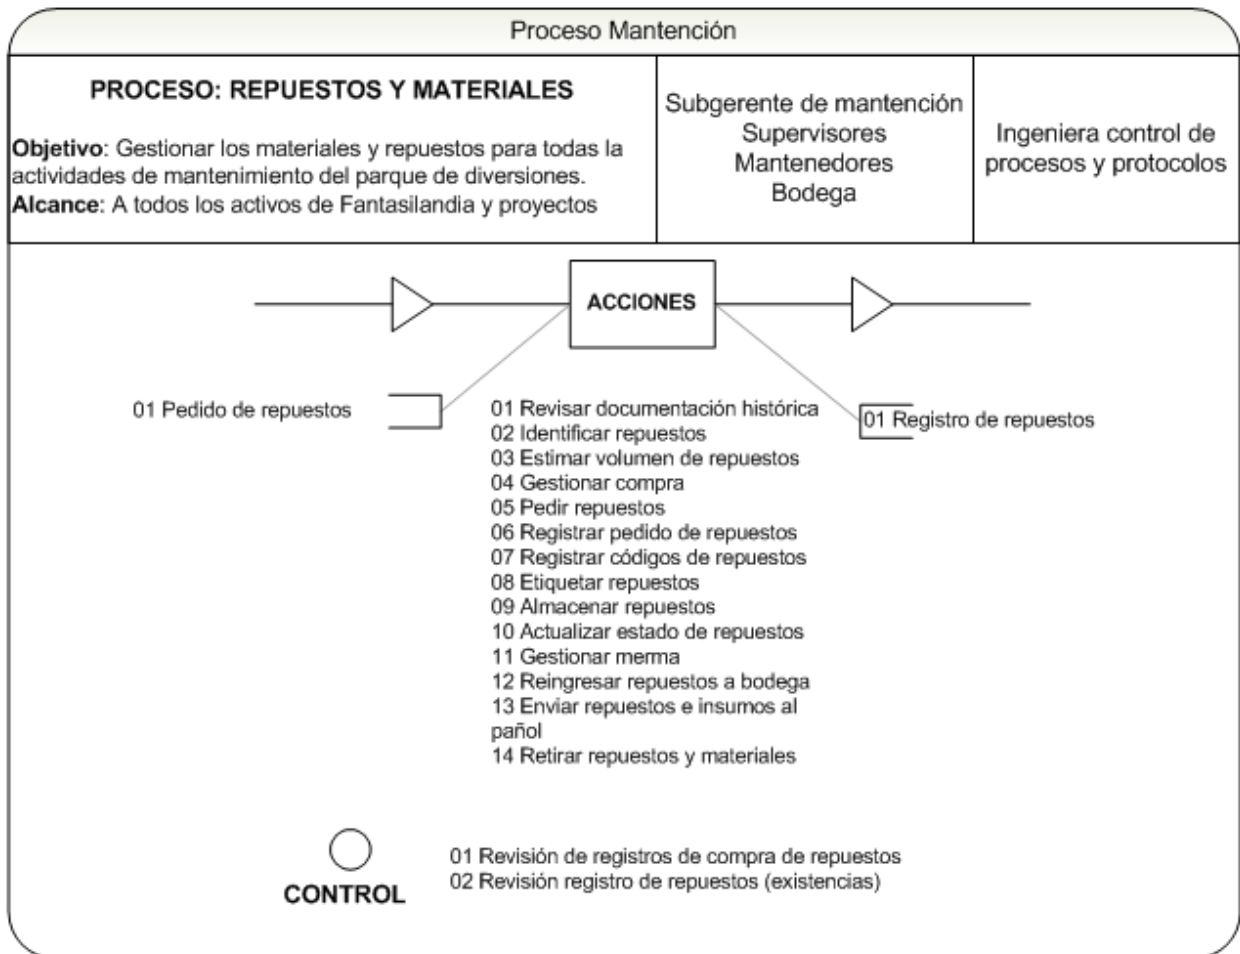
Proceso Mantención

PROCESO: REPUESTOS Y MATERIALES

Objetivo: Gestionar los materiales y repuestos para todas la actividades de mantenimiento del parque de diversiones.
Alcance: A todos los activos de Fantasilandia y proyectos

Subgerente de mantención
Supervisores
Mantenedores
Bodega

Ingeniera control de procesos y protocolos

ACCIONES

01 Pedido de repuestos

01 Revisar documentación histórica
02 Identificar repuestos
03 Estimar volumen de repuestos
04 Gestionar compra
05 Pedir repuestos
06 Registrar pedido de repuestos
07 Registrar códigos de repuestos
08 Etiquetar repuestos
09 Almacenar repuestos
10 Actualizar estado de repuestos
11 Gestionar merma
12 Reingresar repuestos a bodega
13 Enviar repuestos e insumos al pañol
14 Retirar repuestos y materiales

01 Registro de repuestos

CONTROL

01 Revisión de registros de compra de repuestos
02 Revisión registro de repuestos (existencias)